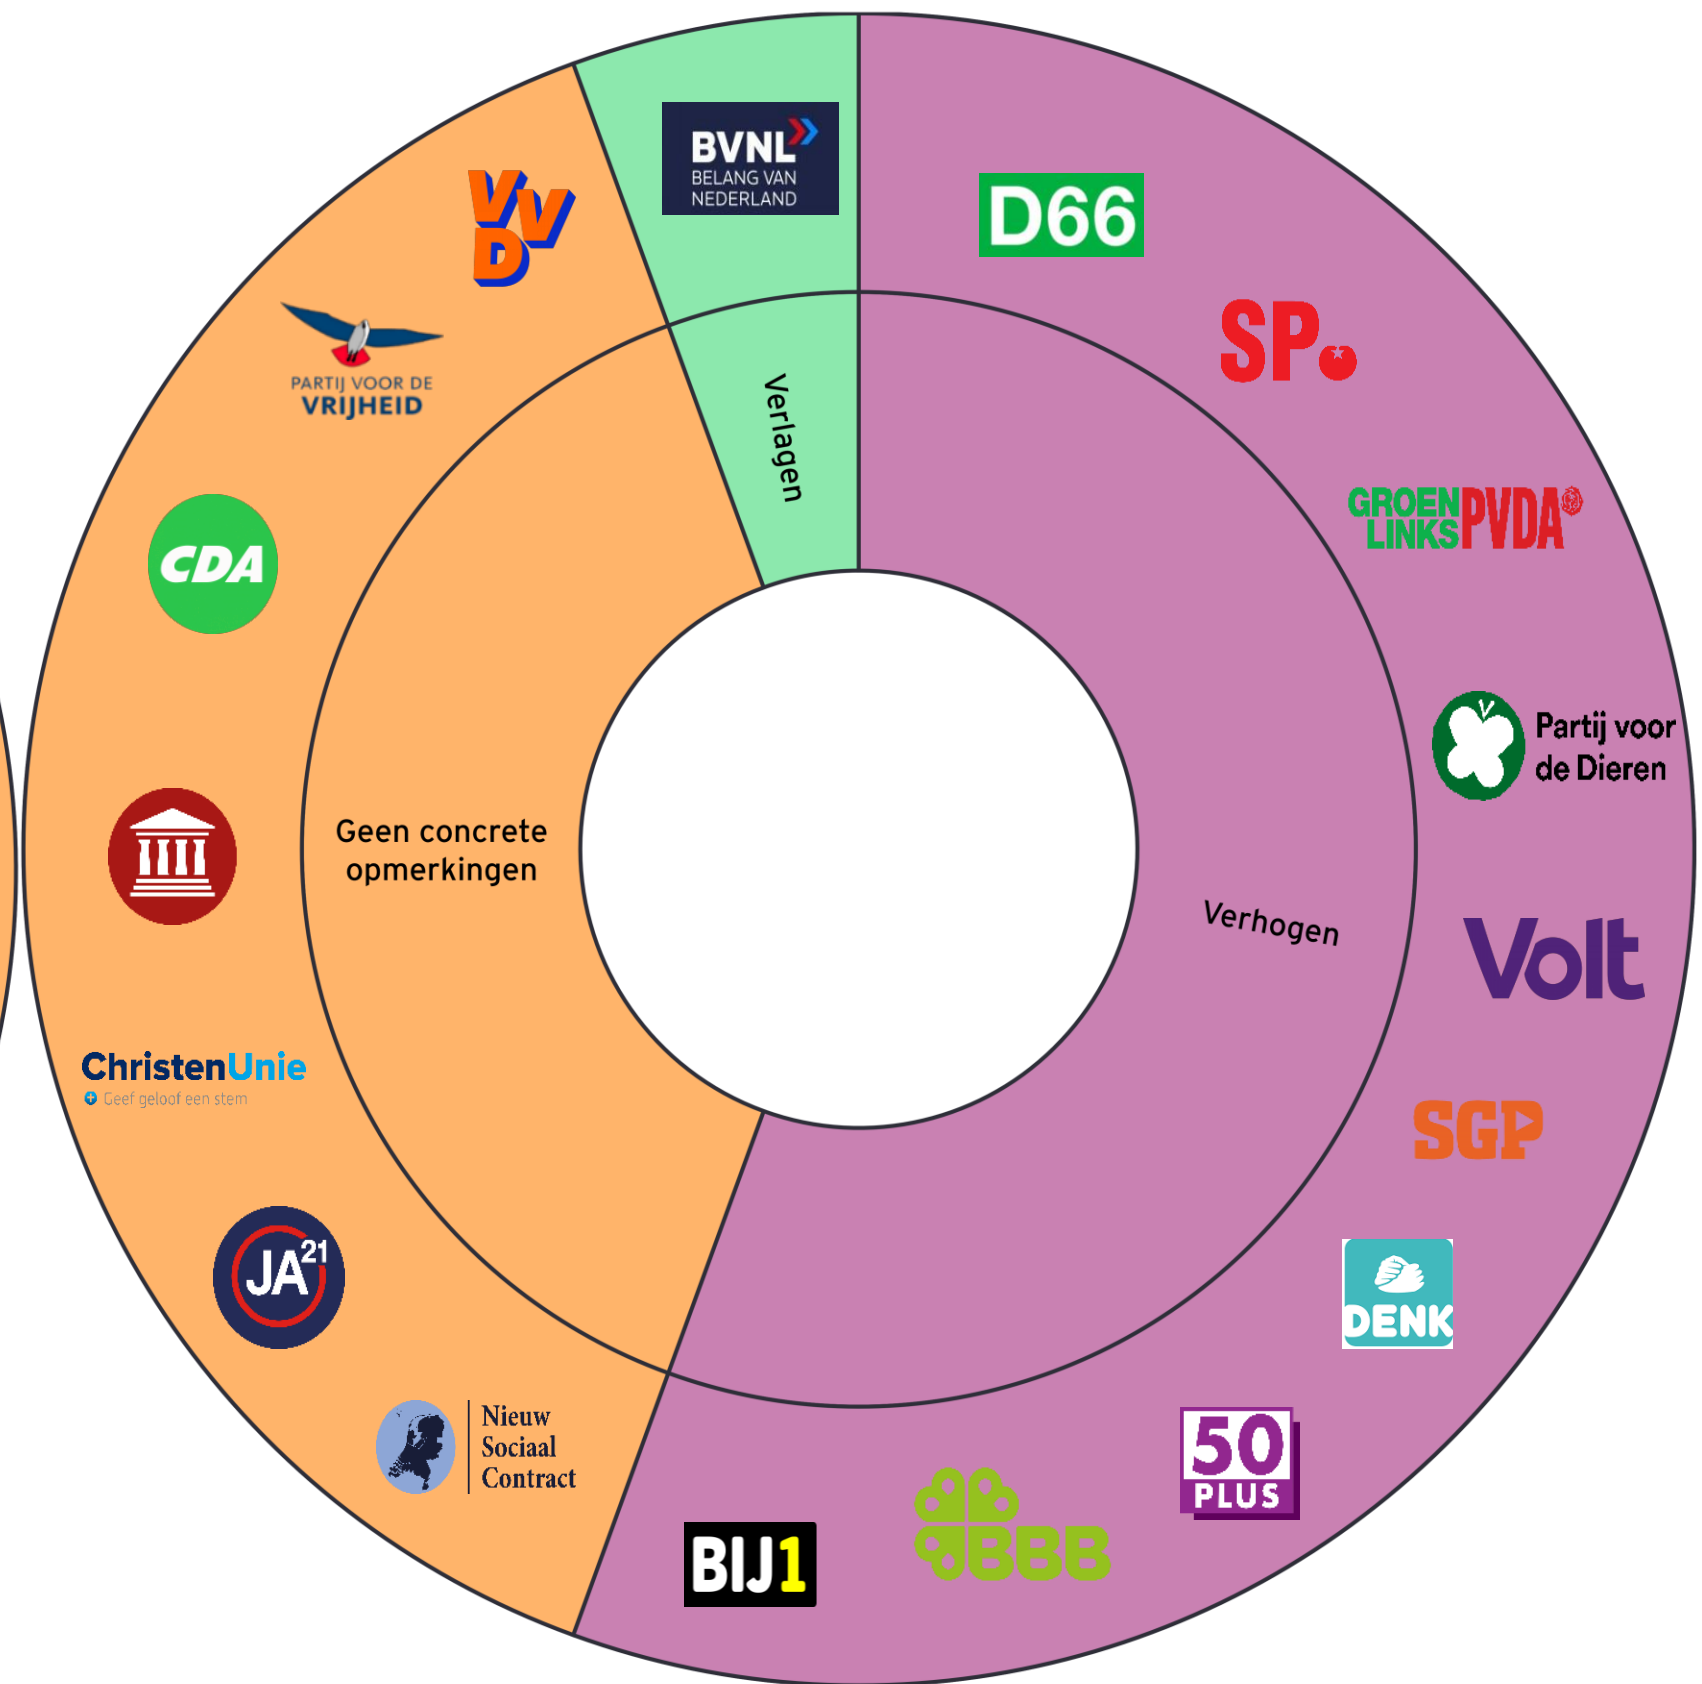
BVNL
BELANG VAN NEDERLAND

D66

VVD

SP

PARTIJ VOOR DE VRIJHEID

Verlagen

GROEN LINKS PVDA

CDA

Partij voor de Dieren

Geen concrete opmerkingen

Verhogen

Volt

ChristenUnie
Geef geloof een stem

SGP

JA21

DENK

Nieuw Sociaal Contract

50 PLUS

BBB

BIJ1